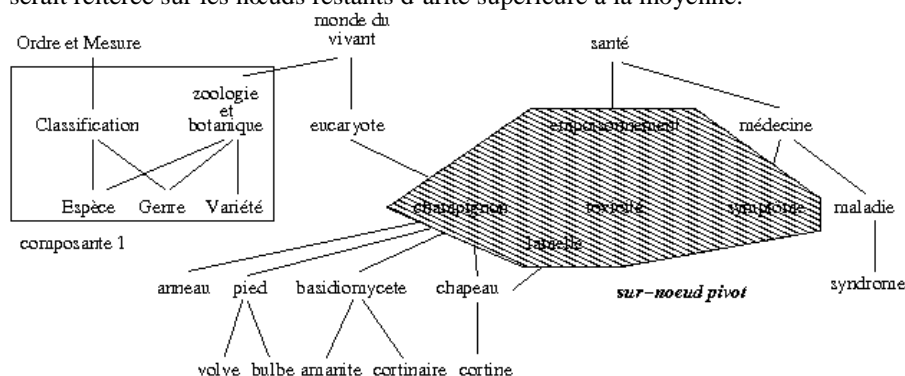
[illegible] réitérée sur les nœuds restants d'arité supérieure à la moyenne.

monde du vivant

Ordre et Mesure

santé

zoologie et botanique

Classification

eucaryote

empoisonnement

médecine

Espèce

Genre

Variété

champignon

toxicité

symptôme

maladie

composante 1

lamelle

anneau

pied

basidiomycete

chapeau

sur-noeud pivot

syndrome

volve

bulbe

amanite

cortinaire

cortine